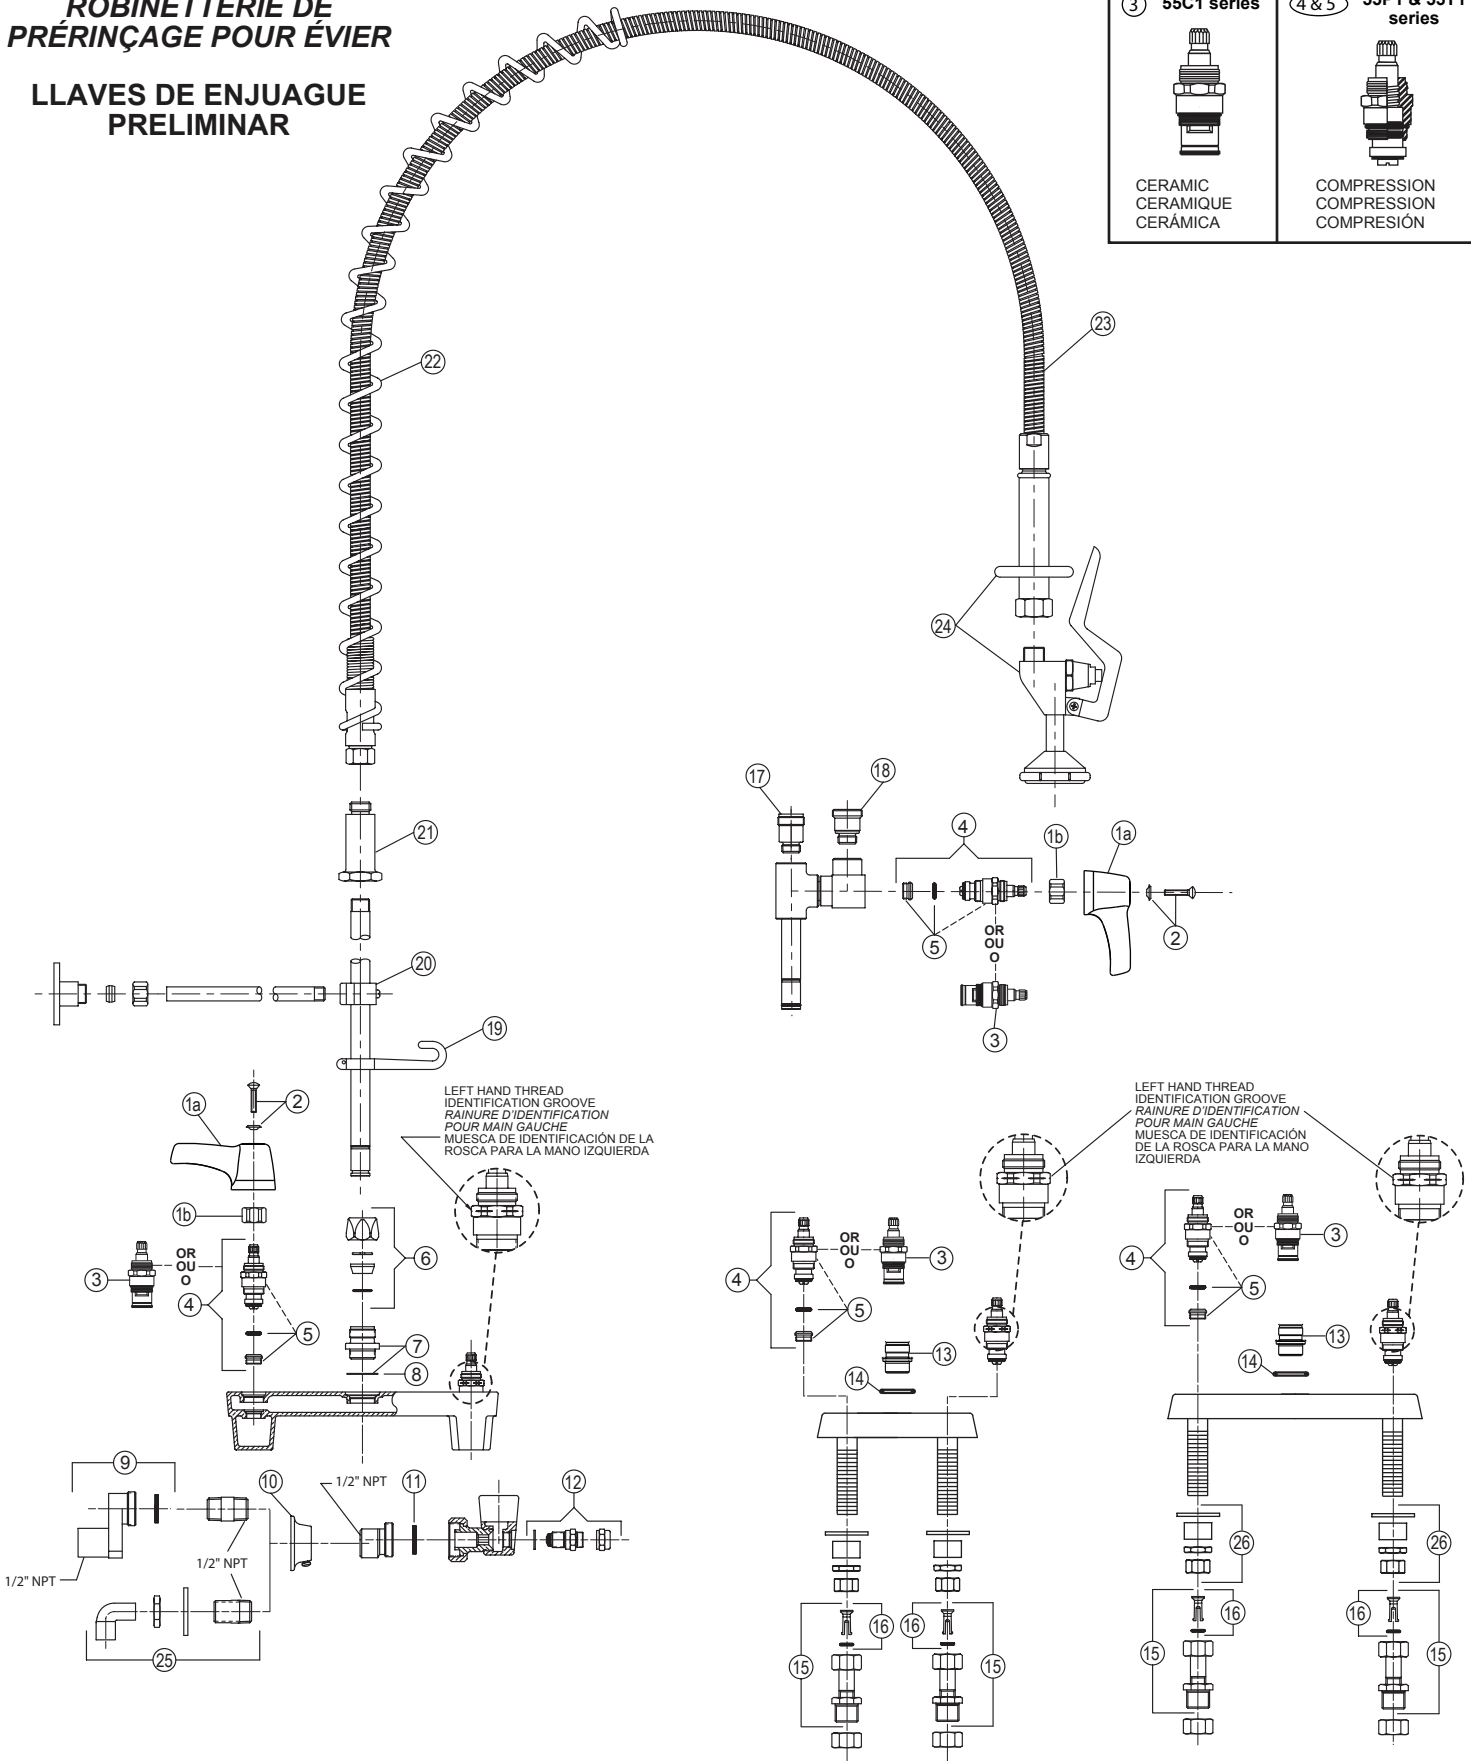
ROBINETTERIE DE PRÉRINÇAGE POUR ÉVIER

LLAVES DE ENJUAGUE PRELIMINAR

| 3 55C1 series | 4 & 5 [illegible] series |
|---|---|
| CERAMIC CERAMIQUE CERÁMICA | COMPRESSION COMPRESSION COMPRESIÓN |

23
22
24
17
18
4
1b
1a
21
5
OR OU O
2
20
3
19
LEFT HAND THREAD IDENTIFICATION GROOVE
RAINURE D'IDENTIFICATION POUR MAIN GAUCHE
MUESCA DE IDENTIFICACIÓN DE LA ROSCA PARA LA MANO IZQUIERDA
1a
2
1b
6
3
OR OU O
4
5
7
8
9
10
1/2" NPT
11
12
1/2" NPT
1/2" NPT
25

LEFT HAND THREAD IDENTIFICATION GROOVE
RAINURE D'IDENTIFICATION POUR MAIN GAUCHE
MUESCA DE IDENTIFICACIÓN DE LA ROSCA PARA LA MANO IZQUIERDA
4
OR OU O
3
5
13
14
16
16
15
15
4
OR OU O
3
5
13
14
26
26
16
16
15
15